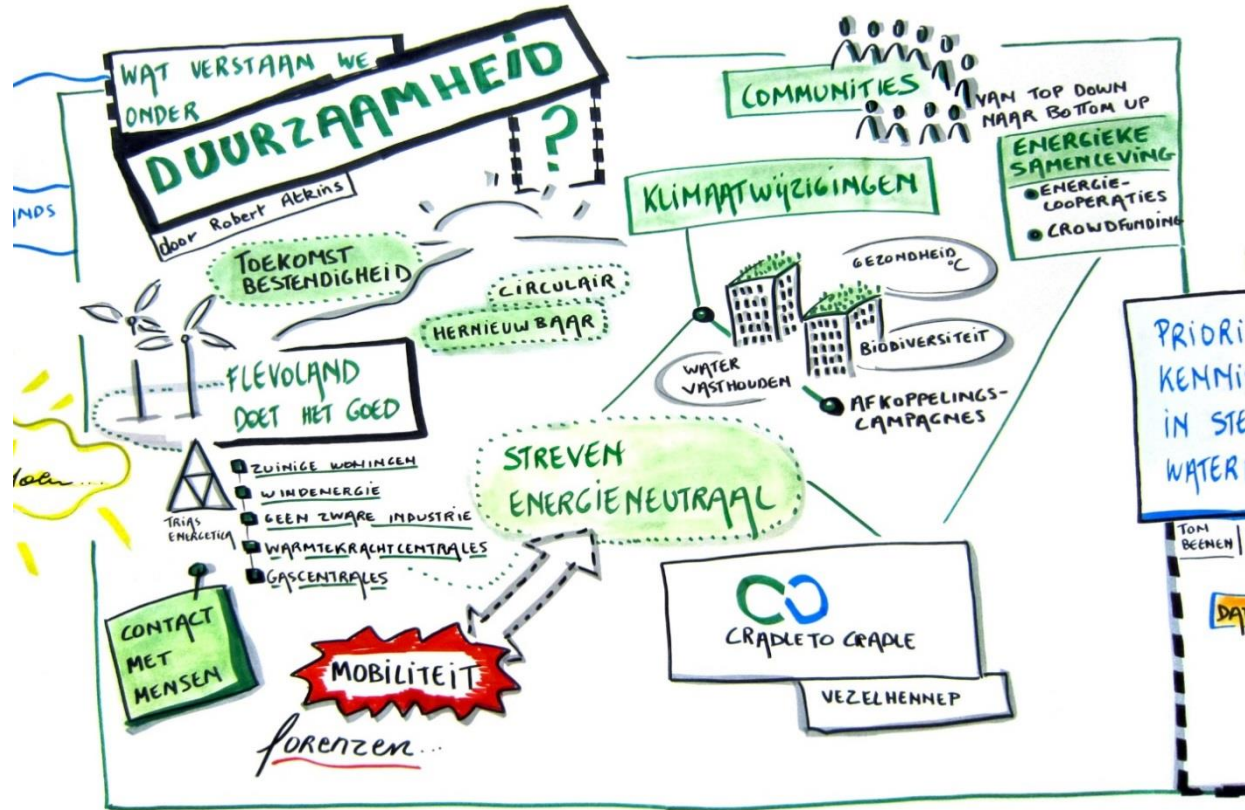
WAT VERSTAAN WE ONDER DUURZAAMHEID ?

door Robert Atkins

NDS

TOEKOMST BESTENDIGHEID

CIRCULAIR

HERNIEUWBAAR

FLEVOLAND DOET HET GOED

Zon...

TRIAS ENERGETICA

ZUINIGE WONINGEN
WINDENERGIE
GEEN ZWARE INDUSTRIE
WARMTEKRACHTCENTRALES
GASCENTRALES

CONTACT MET MENSEN

MOBILITEIT

forenzen...

STREVEN ENERGIENEUTRAAL

COMMUNITIES

VAN TOP DOWN NAAR BOTTOM UP

ENERGIEKE SAMENLEVING
ENERGIE-COOPERATIES
CROWDFUNDING

KLIMAATWIJZIGINGEN

GEZONDHEID °C

BIODIVERSITEIT

WATER VASTHOUDEN

AFKOPPELINGS-CAMPAGNES

CRADLE TO CRADLE

VEZELHENNEP

PRIORI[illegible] KENNI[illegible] IN STE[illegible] WATER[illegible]

TOM BEENEN

DA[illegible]